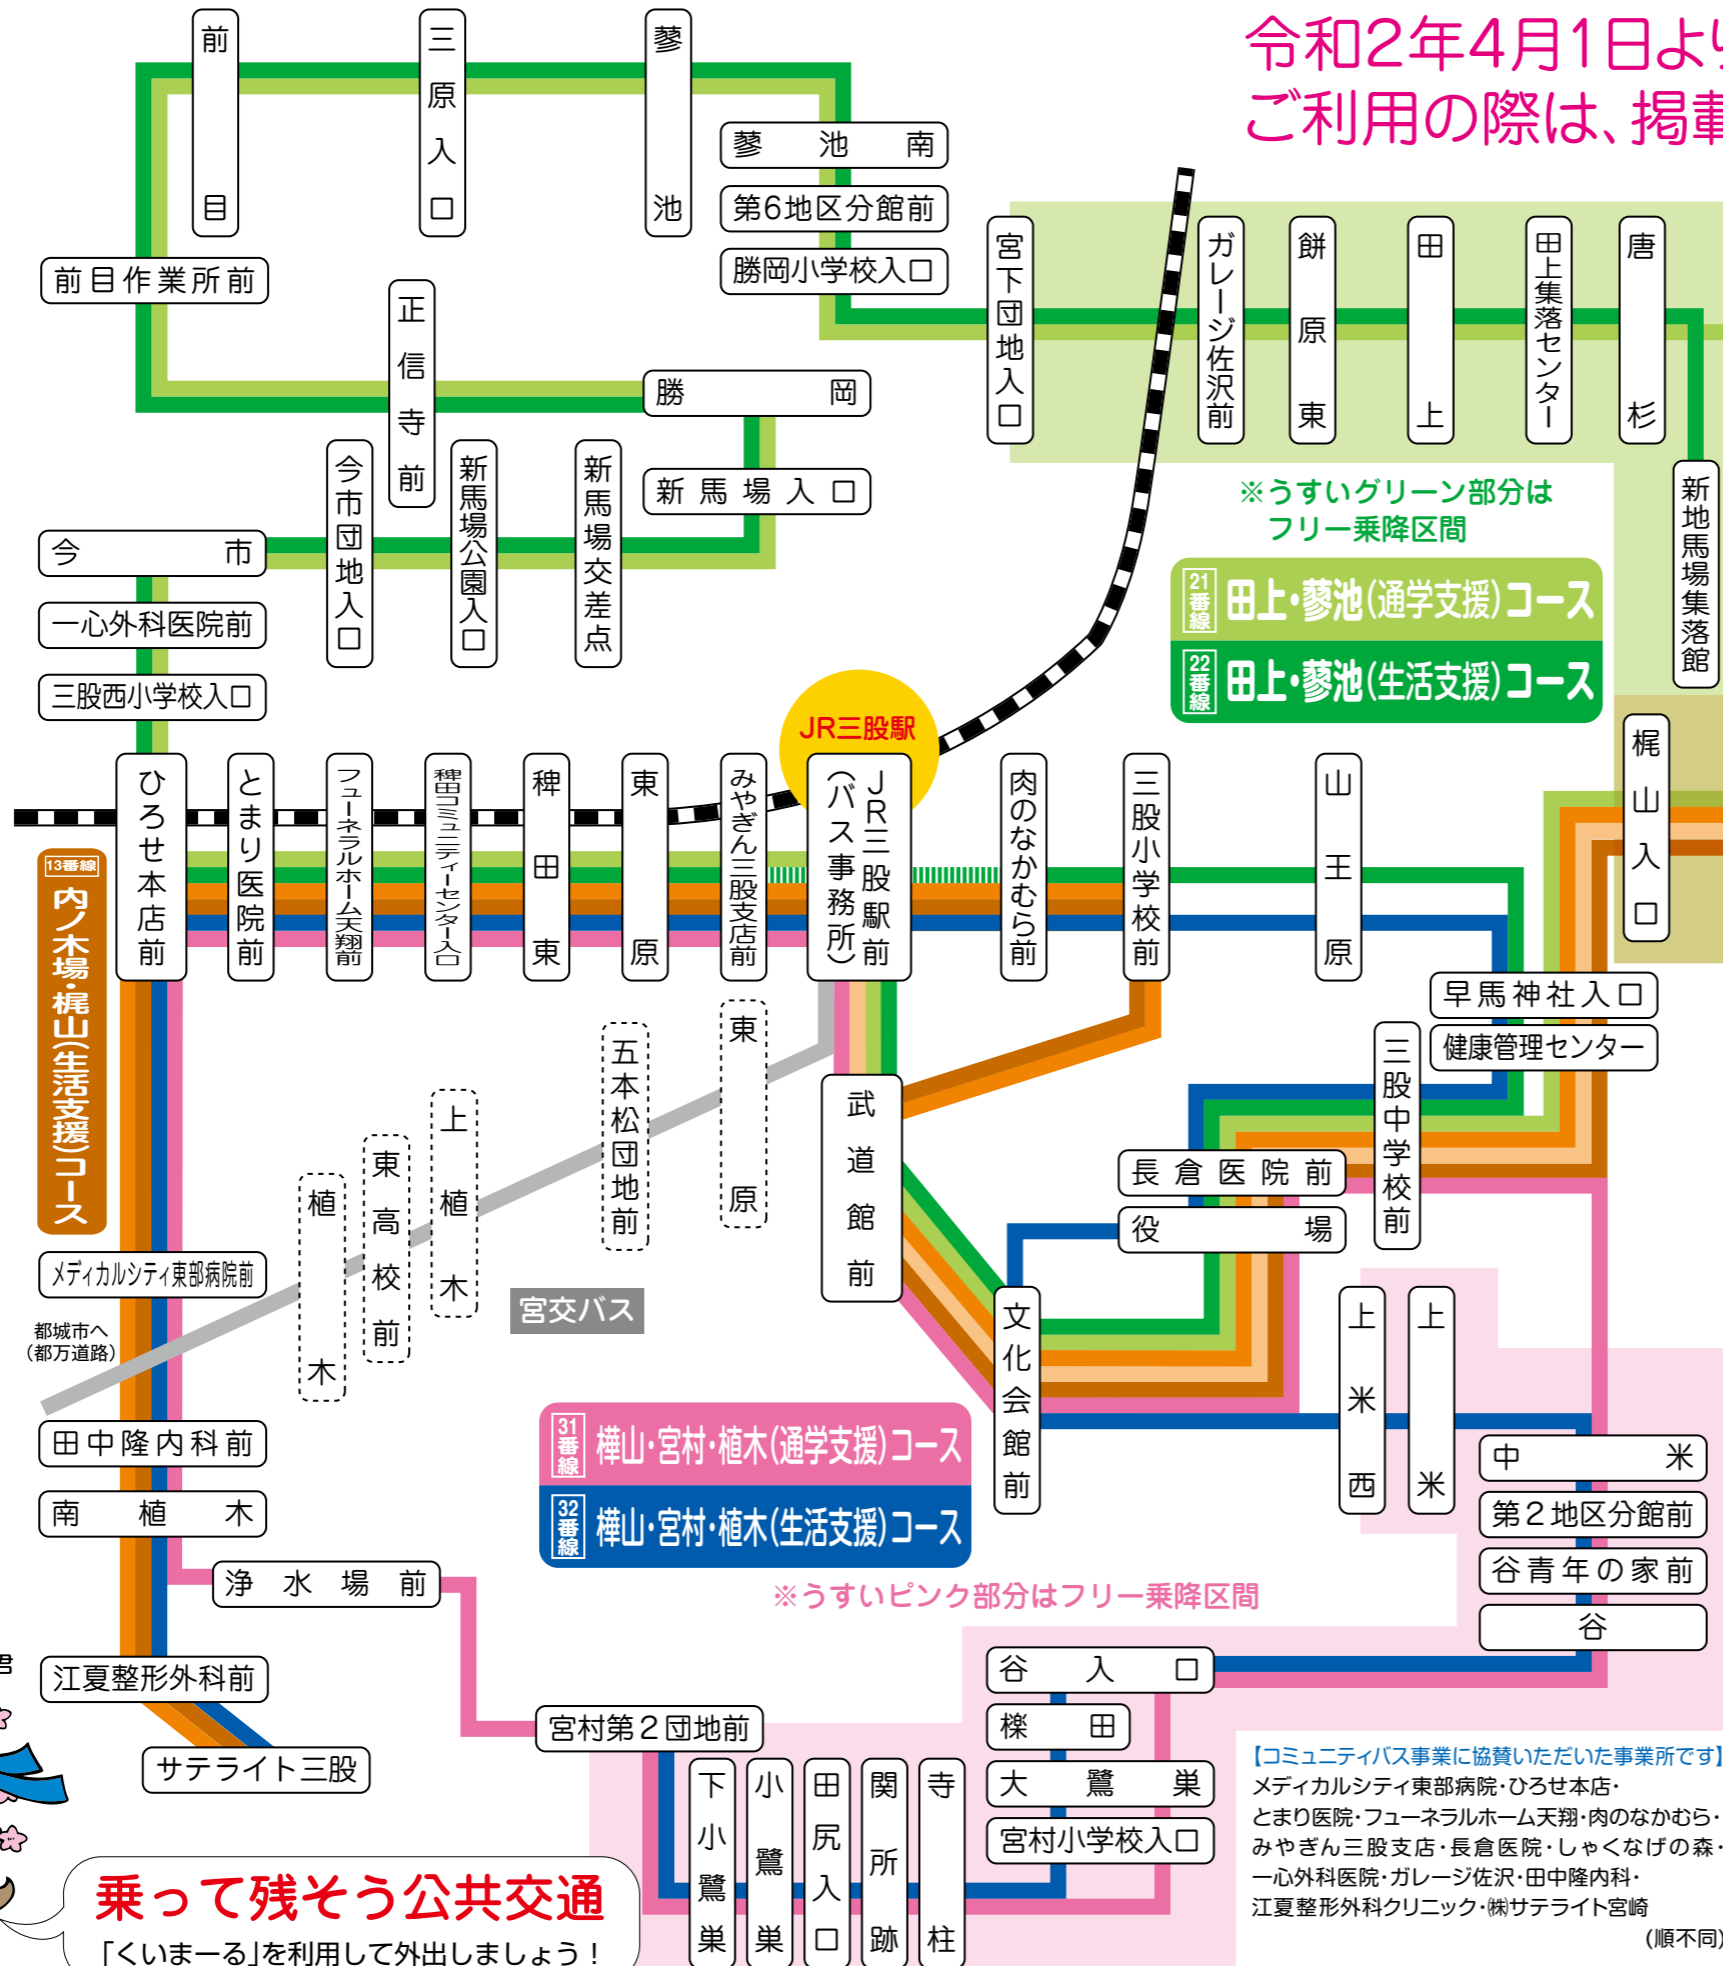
令和2年4月1日より
ご利用の際は、掲

前目
三原入口
蓼池
蓼池南
第6地区分館前
勝岡小学校入口
前目作業所前
正信寺前
勝岡
宮下団地入口
ガレージ佐沢前
餅原東
田上
田上集落センター
唐杉
新地馬場集落館
今市団地入口
新馬場公園入口
新馬場交差点
新馬場入口
今市
一心外科医院前
三股西小学校入口
※うすいグリーン部分は
フリー乗降区間
21番線 田上・蓼池(通学支援)コース
22番線 田上・蓼池(生活支援)コース
JR三股駅
13番線 内ノ木場・梶山(生活支援)コース
ひろせ本店前
とまり医院前
フューネラルホーム天翔
稗田コミュニティーセンター入口
稗田東
東原
みやぎん三股支店前
JR三股駅前(バス事務所)
肉のなかむら前
三股小学校前
山王原
梶山入口
早馬神社入口
健康管理センター
東原
五本松団地前
上植木
東高校前
植木
武道館前
三股中学校前
長倉医院前
役場
メディカルシティ東部病院前
都城市へ(都万道路)
宮交バス
文化会館前
上米西
上米
田中隆内科前
南植木
31番線 樺山・宮村・植木(通学支援)コース
32番線 樺山・宮村・植木(生活支援)コース
中米
第2地区分館前
谷青年の家前
谷
浄水場前
※うすいピンク部分はフリー乗降区間
江夏整形外科前
谷入口
樺田
大鷺巣
宮村小学校入口
宮村第2団地前
サテライト三股
下小鷺巣
小鷺巣
田尻入口
関所跡
寺柱
【コミュニティバス事業に協賛いただいた事業所です】
メディカルシティ東部病院・ひろせ本店・
とまり医院・フューネラルホーム天翔・肉のなかむら・
みやぎん三股支店・長倉医院・しゃくなげの森・
一心外科医院・ガレージ佐沢・田中隆内科・
江夏整形外科クリニック・㈱サテライト宮崎
(順不同)
乗って残そう公共交通
「くいまーる」を利用して外出しましょう！